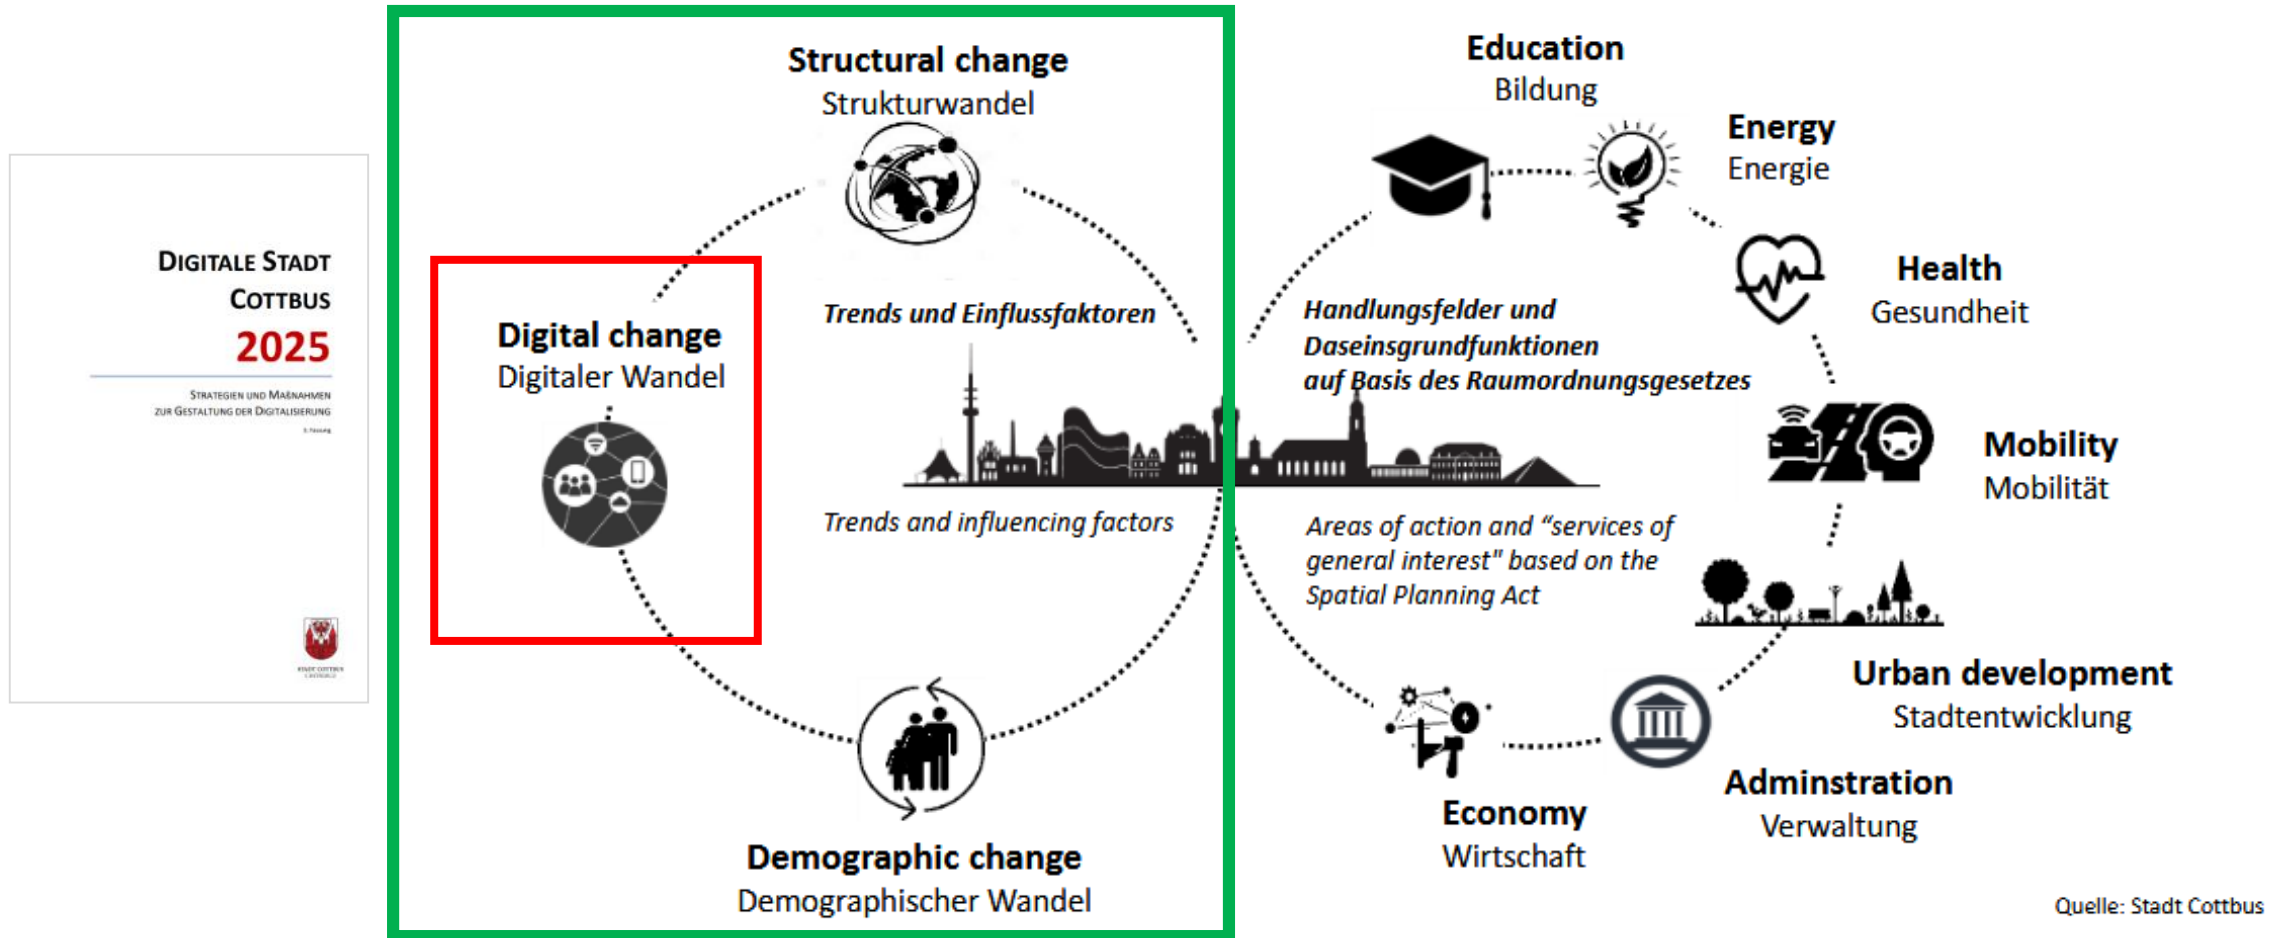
DIGITALE STADT COTTBUS
2025
STRATEGIEN UND MAßNAHMEN ZUR GESTALTUNG DER DIGITALISIERUNG
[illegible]

STADT COTTBUS

Structural change
Strukturwandel

Digital change
Digitaler Wandel

Trends und Einflussfaktoren

Trends and influencing factors

Demographic change
Demographischer Wandel

Education
Bildung

Energy
Energie

Health
Gesundheit

Handlungsfelder und Daseinsgrundfunktionen auf Basis des Raumordnungsgesetzes

Mobility
Mobilität

Areas of action and "services of general interest" based on the Spatial Planning Act

Urban development
Stadtentwicklung

Adminstration
Verwaltung

Economy
Wirtschaft

Quelle: Stadt Cottbus